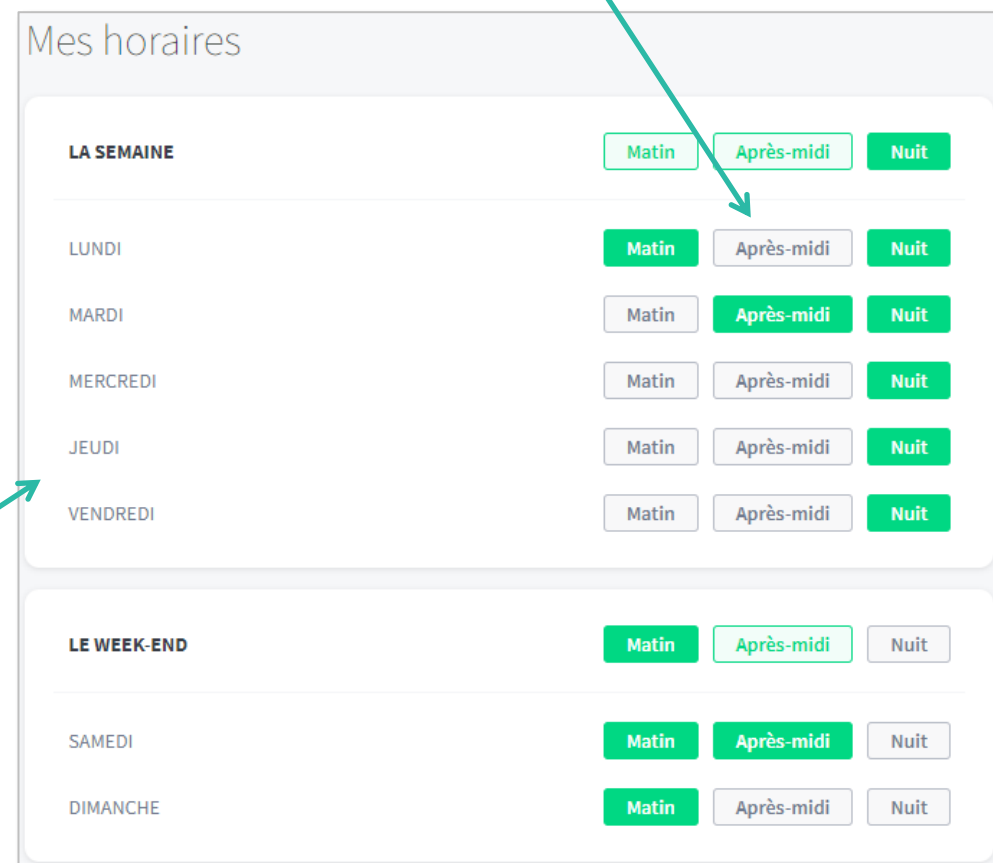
Mes horaires

LA SEMAINE Matin Après-midi Nuit

LUNDI Matin Après-midi Nuit

MARDI Matin Après-midi Nuit

MERCREDI Matin Après-midi Nuit

JEUDI Matin Après-midi Nuit

VENDREDI Matin Après-midi Nuit

LE WEEK-END Matin Après-midi Nuit

SAMEDI Matin Après-midi Nuit

DIMANCHE Matin Après-midi Nuit